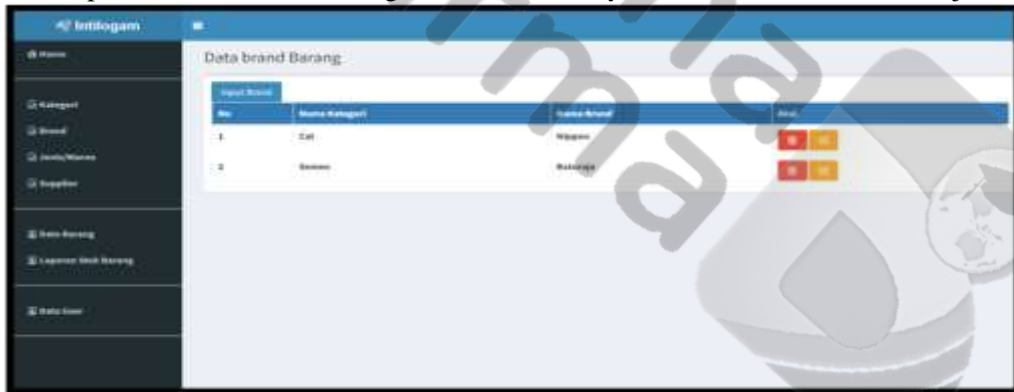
Intilogam

Home

Kategori
Brand
Jenis/Warna
Supplier

Data Barang
Laporan Stok Barang

Data User

Data brand Barang

Input Brand

| No | Nama Kategori | Nama Brand | Aksi |
|---|---|---|---|
| 1 | Cat | Nippon | |
| 2 | Semen | Baturaja | |